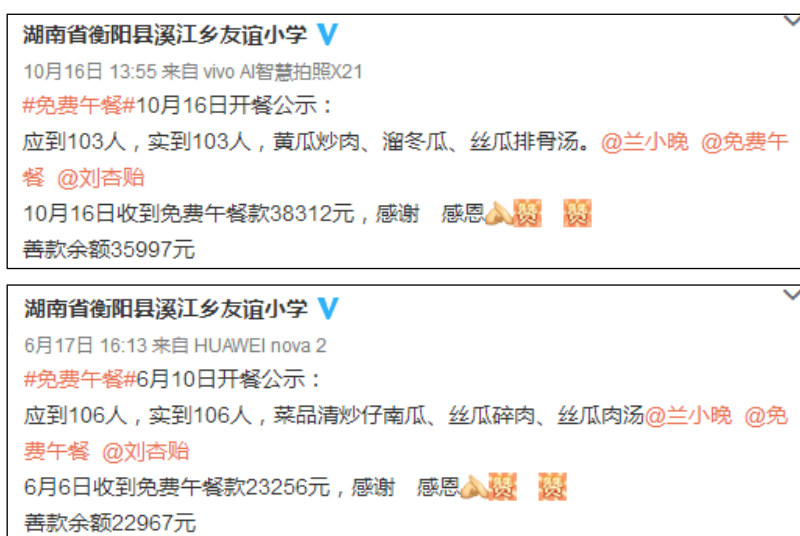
湖南省衡阳县溪江乡友谊小学
10月16日 13:55 来自 vivo AI智慧拍照X21
#免费午餐#10月16日开餐公示：
应到103人，实到103人，黄瓜炒肉、溜冬瓜、丝瓜排骨汤。@兰小晚 @免费午餐 @刘杏贻
10月16日收到免费午餐款38312元，感谢 感恩 赞 赞
善款余额35997元

湖南省衡阳县溪江乡友谊小学
6月17日 16:13 来自 HUAWEI nova 2
#免费午餐#6月10日开餐公示：
应到106人，实到106人，菜品清炒仔南瓜、丝瓜碎肉、丝瓜肉汤@兰小晚 @免费午餐 @刘杏贻
6月6日收到免费午餐款23256元，感谢 感恩 赞 赞
善款余额22967元